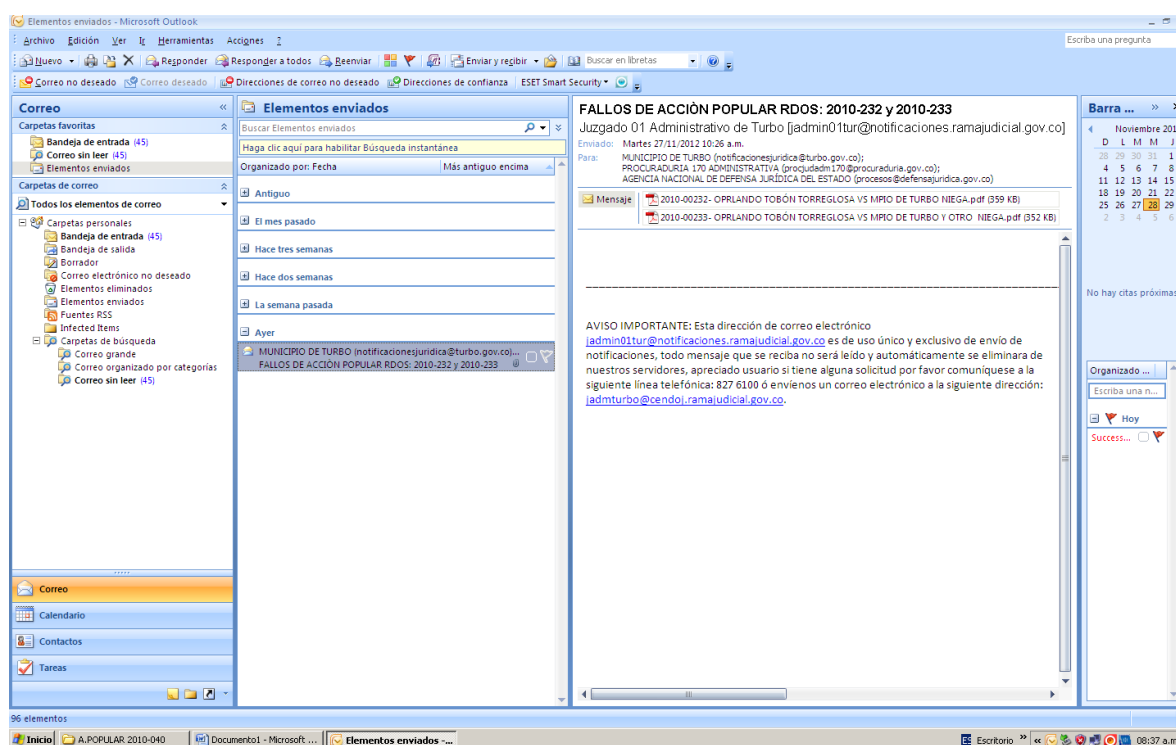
Elementos enviados - Microsoft Outlook

Archivo Edición Ver Ir Herramientas Acciones ?

Escriba una pregunta

Nuevo Responder Responder a todos Reenviar Enviar y recibir Buscar en libretas

Correo no deseado Correo deseado Direcciones de correo no deseado Direcciones de confianza ESET Smart Security

Correo

Carpetas favoritas

Bandeja de entrada (45)
Correo sin leer (45)
Elementos enviados

Carpetas de correo

Todos los elementos de correo

Carpetas personales
Bandeja de entrada (45)
Bandeja de salida
Borrador
Correo electrónico no deseado
Elementos eliminados
Elementos enviados
Fuentes RSS
Infected Items
Carpetas de búsqueda
Correo grande
Correo organizado por categorías
Correo sin leer (45)

Correo
Calendario
Contactos
Tareas

Elementos enviados

Buscar Elementos enviados

Haga clic aquí para habilitar Búsqueda instantánea

Organizado por: Fecha Más antiguo encima

Antiguo
El mes pasado
Hace tres semanas
Hace dos semanas
La semana pasada
Ayer

MUNICIPIO DE TURBO (notificacionesjuridica@turbo.gov.co)...
FALLOS DE ACCIÓN POPULAR RDOS: 2010-232 y 2010-233

FALLOS DE ACCIÒN POPULAR RDOS: 2010-232 y 2010-233

Juzgado 01 Administrativo de Turbo [jadmin01tur@notificaciones.ramajudicial.gov.co]

Enviado: Martes 27/11/2012 10:26 a.m.
Para: MUNICIPIO DE TURBO (notificacionesjuridica@turbo.gov.co); PROCURADURIA 170 ADMINISTRATIVA (procjudadm170@procuraduria.gov.co); AGENCIA NACIONAL DE DEFENSA JURÍDICA DEL ESTADO (procesos@defensajuridica.gov.co)

Mensaje
2010-00232- OPRLANDO TOBÓN TORREGLOSA VS MPIO DE TURBO NIEGA.pdf (359 KB)
2010-00233- OPRLANDO TOBÓN TORREGLOSA VS MPIO DE TURBO Y OTRO NIEGA.pdf (352 KB)

AVISO IMPORTANTE: Esta dirección de correo electrónico jadmin01tur@notificaciones.ramajudicial.gov.co es de uso único y exclusivo de envío de notificaciones, todo mensaje que se reciba no será leído y automáticamente se eliminara de nuestros servidores, apreciado usuario si tiene alguna solicitud por favor comuníquese a la siguiente línea telefónica: 827 6100 ó envíenos un correo electrónico a la siguiente dirección: jadmturbo@cendoj.ramajudicial.gov.co.

Barra ...

Noviembre 201
D L M M J
28 29 30 31 1
4 5 6 7 8
11 12 13 14 15
18 19 20 21 22
25 26 27 28 29
2 3 4 5 6

No hay citas próximas

Organizado ...
Escriba una n...
Hoy
Success...

96 elementos

Inicio A.POPULAR 2010-040 Documento1 - Microsoft ... Elementos enviados -... Escritorio 08:37 a.m